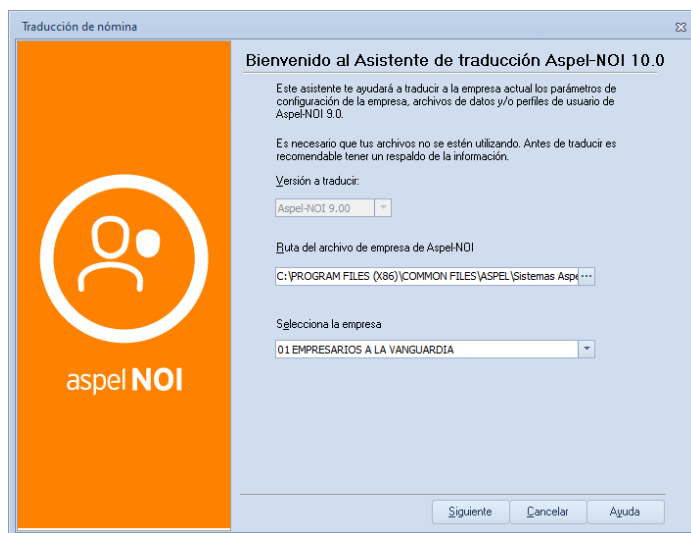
Traducción de nómina

aspel NOI

Bienvenido al Asistente de traducción Aspel-NOI 10.0

Este asistente te ayudará a traducir a la empresa actual los parámetros de configuración de la empresa, archivos de datos y/o perfiles de usuario de Aspel-NOI 9.0.

Es necesario que tus archivos no se estén utilizando. Antes de traducir es recomendable tener un respaldo de la información.

Versión a traducir:

Aspel-NOI 9.00

Ruta del archivo de empresa de Aspel-NOI

C:\PROGRAM FILES (X86)\COMMON FILES\ASPEL\Sistemas Aspe

Selecciona la empresa

01 EMPRESARIOS A LA VANGUARDIA

Siguiente
Cancelar
Ayuda